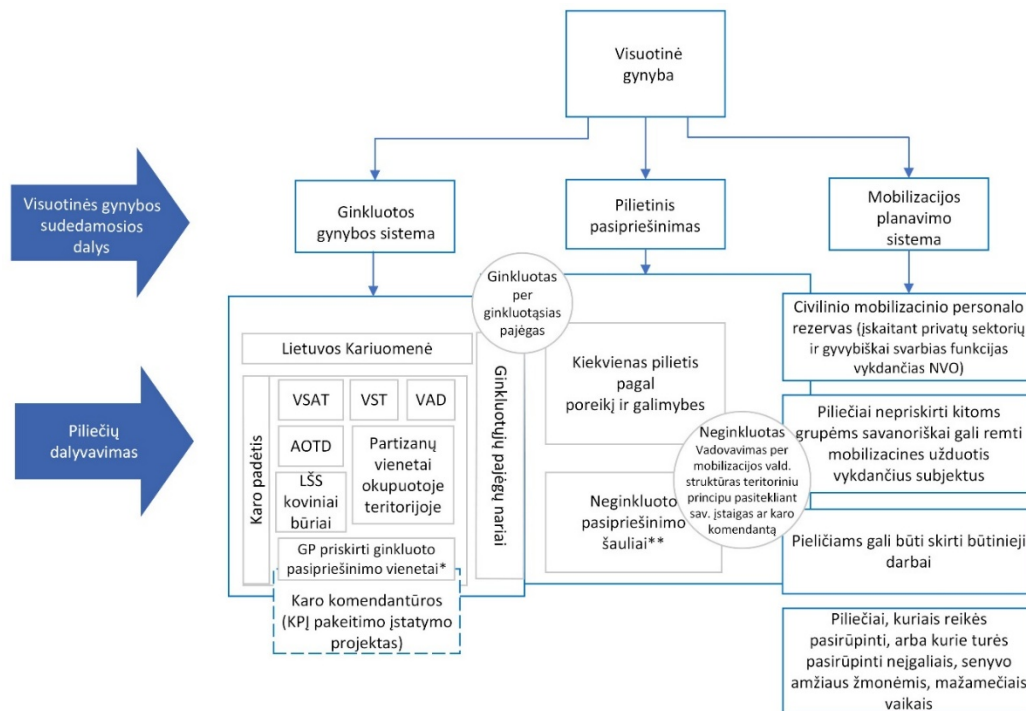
Visuotinė gynyba

Visuotinės gynybos sudedamosios dalys

Ginkluotos gynybos sistema

Pilietinis pasipriešinimas

Mobilizacijos planavimo sistema

Ginkluotas per ginkluotąsias pajėgas

Civilinio mobilizacinio personalo rezervas (įskaitant privatų sektorių ir gyvybiškai svarbias funkcijas vykdančias NVO)

Lietuvos Kariuomenė

Ginkluotųjų pajėgų nariai

Kiekvienas pilietis pagal poreikį ir galimybes

Piliečių dalyvavimas

Karo padėtis

VSAT

VST

VAD

AOTD

Partizanų vienetai okupuotoje teritorijoje

LŠS koviniai būriai

Neginkluotas
Vadovavimas per mobilizacijos vald. struktūras teritoriniu principu pasitelkiant sav. įstaigas ar karo komendantą

Piliečiai nepriskirti kitoms grupėms savanoriškai gali remti mobilizacines užduotis vykdančius subjektus

Neginkluoto pasipriešinimo šauliai**

GP priskirti ginkluoto pasipriešinimo vienetai*

Pieličiams gali būti skirti būtinieji darbai

Karo komendantūros (KPĮ pakeitimo įstatymo projektas)

Piliečiai, kuriais reikės pasirūpinti, arba kurie turės pasirūpinti neįgaliais, senyvo amžiaus žmonėmis, mažamečiais vaikais